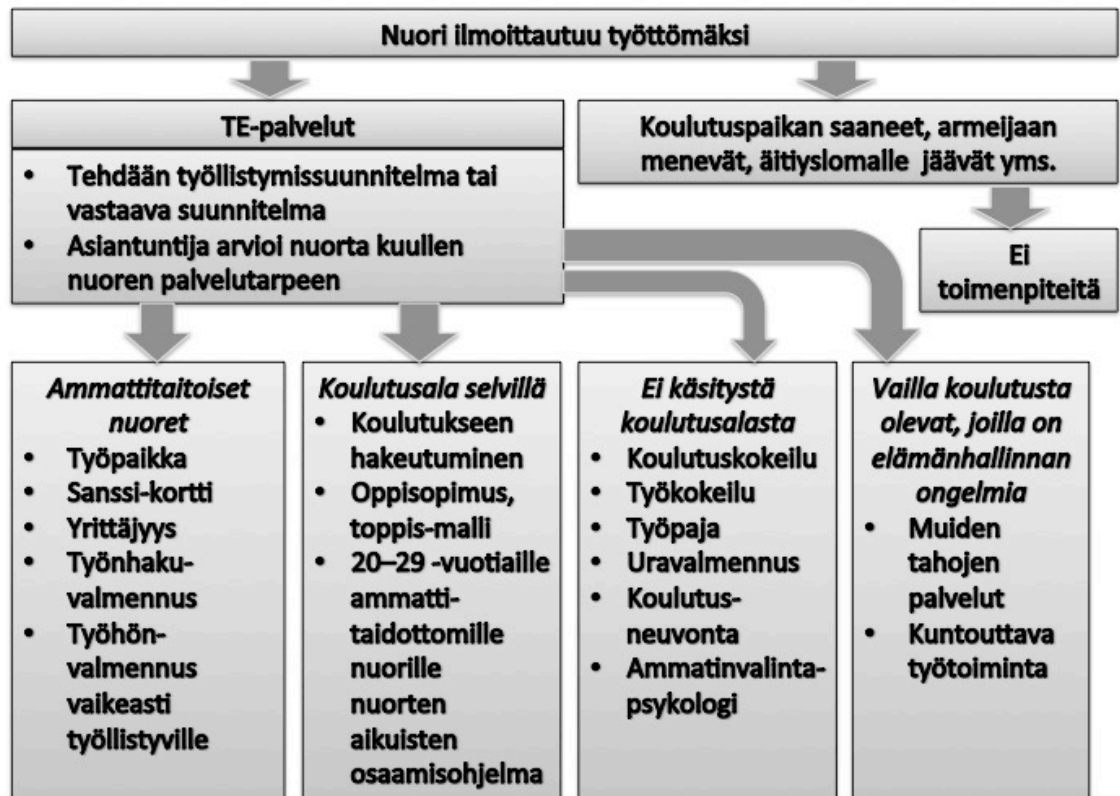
Nuori ilmoittautuu työttömäksi

TE-palvelut

- Tehdään työllistymissuunnitelma tai vastaava suunnitelma
- Asiantuntija arvioi nuorta kuullen nuoren palvelutarpeen

Koulutuspaikan saaneet, armeijaan menevät, äitiyslomalle jäävät yms.

Ei toimenpiteitä

*Ammattitaitoiset nuoret*
- Työpaikka
- Sanssi-kortti
- Yrittäjyys
- Työnhakuvalmennus
- Työhönvalmennus vaikeasti työllistyville

*Koulutusala selvillä*
- Koulutukseen hakeutuminen
- Oppisopimus, toppis-malli
- 20–29 -vuotiaille ammattitaidottomille nuorille nuorten aikuisten osaamisohjelma

*Ei käsitystä koulutusalasta*
- Koulutuskokeilu
- Työkokeilu
- Työpaja
- Uravalmennus
- Koulutusneuvonta
- Ammatinvalintapsykologi

*Vailla koulutusta olevat, joilla on elämänhallinnan ongelmia*
- Muiden tahojen palvelut
- Kuntouttava työtoiminta